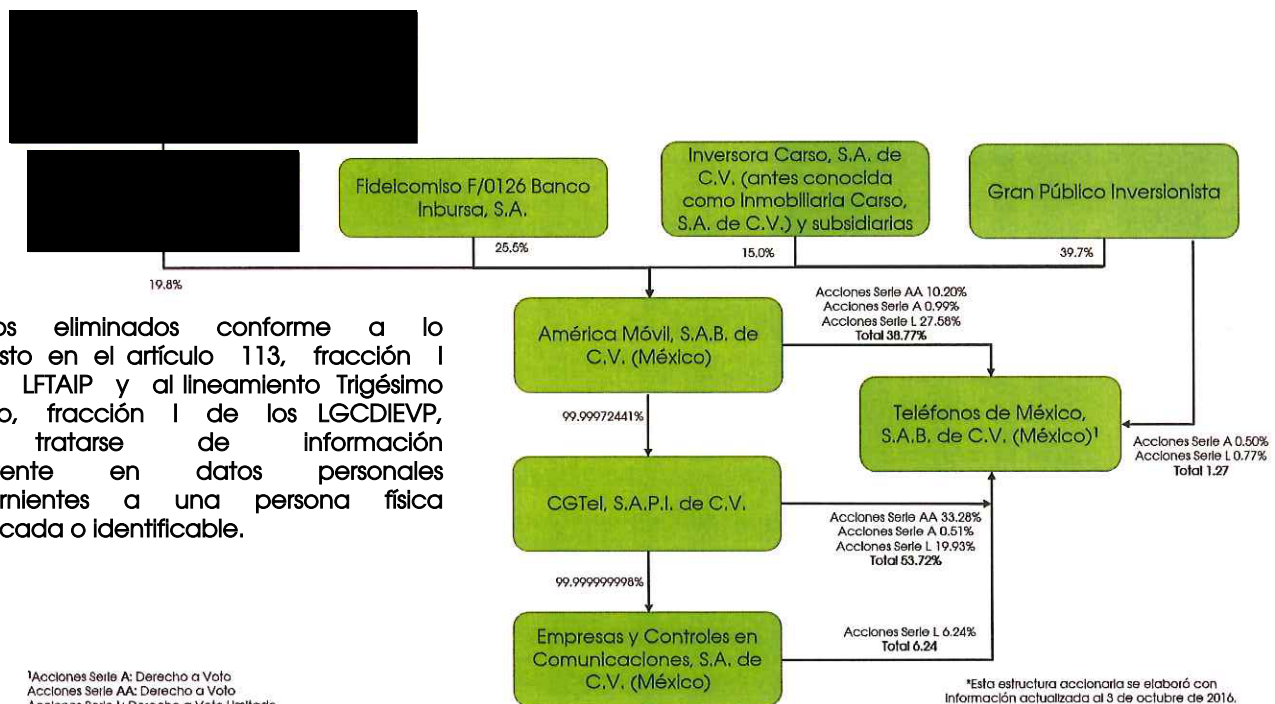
Fideicomiso F/0126 Banco Inbursa, S.A.

Inversora Carso, S.A. de C.V. (antes conocida como Inmobiliaria Carso, S.A. de C.V.) y subsidiarias

Gran Público Inversionista

25.5%

15.0%

39.7%

19.8%

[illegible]os eliminados conforme a lo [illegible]sto en el artículo 113, fracción I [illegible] LFTAIP y al lineamiento Trigésimo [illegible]o, fracción I de los LGCDIEVP, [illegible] tratarse de información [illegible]ente en datos personales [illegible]rnientes a una persona física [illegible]cada o identificable.

América Móvil, S.A.B. de C.V. (México)

Acciones Serie AA 10.20%
Acciones Serie A 0.99%
Acciones Serie L 27.58%
Total 38.77%

99.99972441%

Teléfonos de México, S.A.B. de C.V. (México)¹

Acciones Serie A 0.50%
Acciones Serie L 0.77%
Total 1.27

CGTel, S.A.P.I. de C.V.

Acciones Serie AA 33.28%
Acciones Serie A 0.51%
Acciones Serie L 19.93%
Total 53.72%

99.999999998%

Empresas y Controles en Comunicaciones, S.A. de C.V. (México)

Acciones Serie L 6.24%
Total 6.24

¹Acciones Serie A: Derecho a Voto
Acciones Serie AA: Derecho a Voto
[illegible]

*Esta estructura accionaria se elaboró con información actualizada al 3 de octubre de 2016.